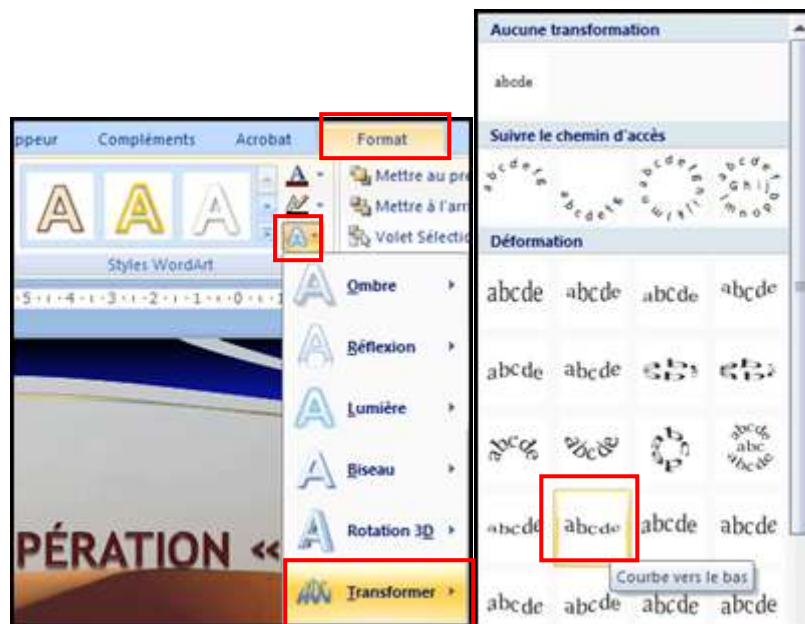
ppeur Compléments Acrobat Format

Mettre au pre
Mettre à l'arr
Volet Sélectio

Styles WordArt

Ombre
Réflexion
Lumière
Biseau
Rotation 3D
Transformer

PÉRATION «

Aucune transformation

abcde

Suivre le chemin d'accès

Déformation

abcde abcde abcde abcde

abcde abcde

abcde

abcde abcde abcde abcde

Courbe vers le bas

abcde abcde abcde abcde